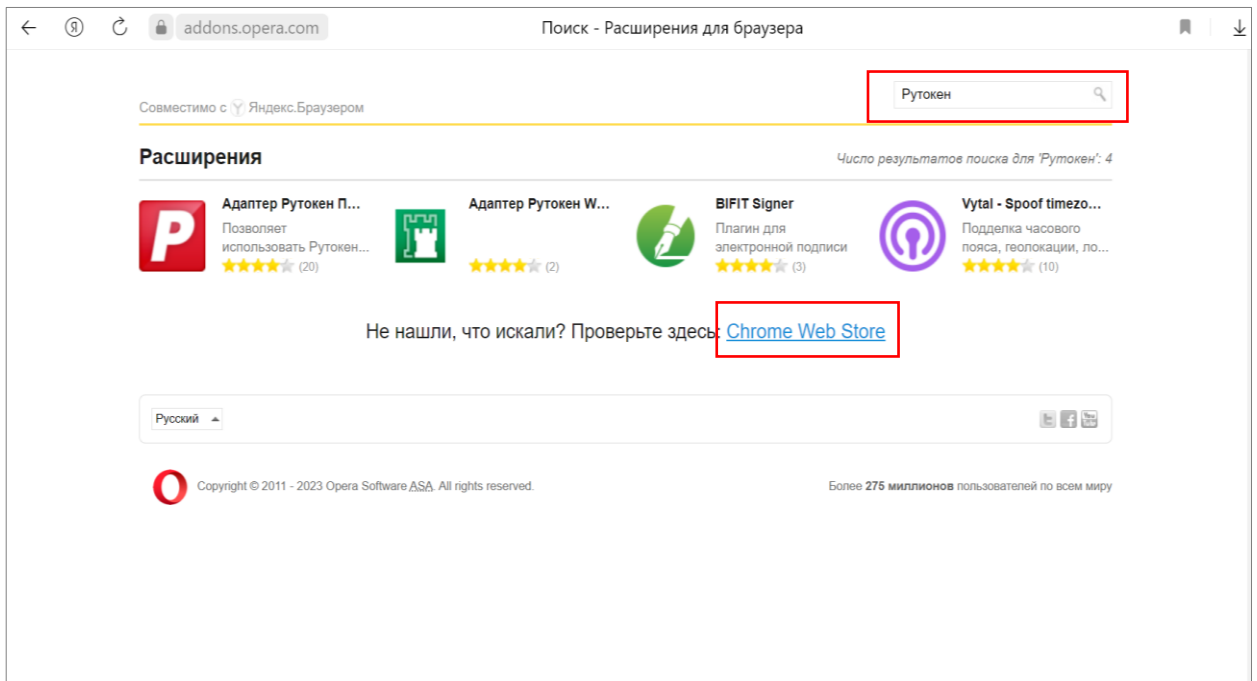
addons.opera.com Поиск - Расширения для браузера

Совместимо с Яндекс.Браузером

Рутокен

Расширения

Число результатов поиска для 'Рутокен': 4

Адаптер Рутокен П...
Позволяет использовать Рутокен...
(20)

Адаптер Рутокен W...
(2)

BIFIT Signer
Плагин для электронной подписи
(3)

Vytal - Spoof timezo...
Подделка часового пояса, геолокации, ло...
(10)

Не нашли, что искали? Проверьте здесь: Chrome Web Store

Русский

Copyright © 2011 - 2023 Opera Software ASA. All rights reserved.

Более 275 миллионов пользователей по всем миру